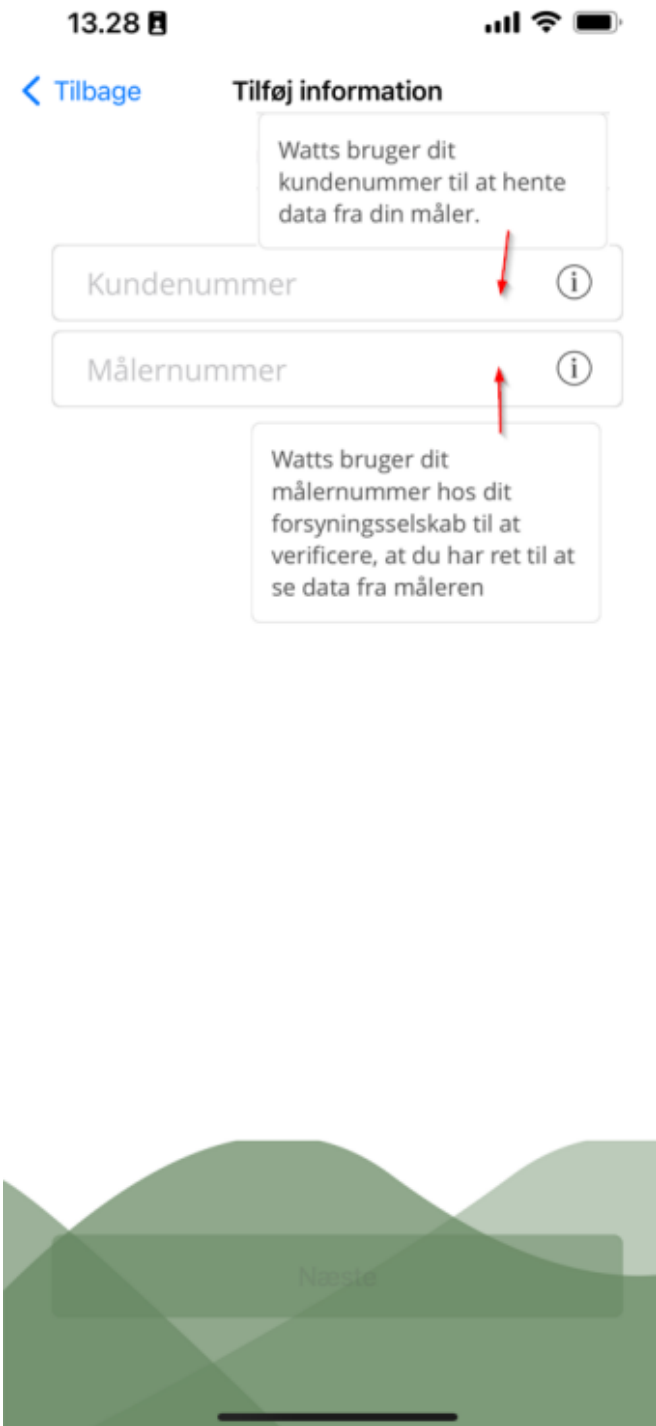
13.28

< Tilbage

Tilføj information

Watts bruger dit kundenummer til at hente data fra din måler.

Kundenummer

Målernummer

Watts bruger dit målernummer hos dit forsyningsselskab til at verificere, at du har ret til at se data fra måleren

Næste